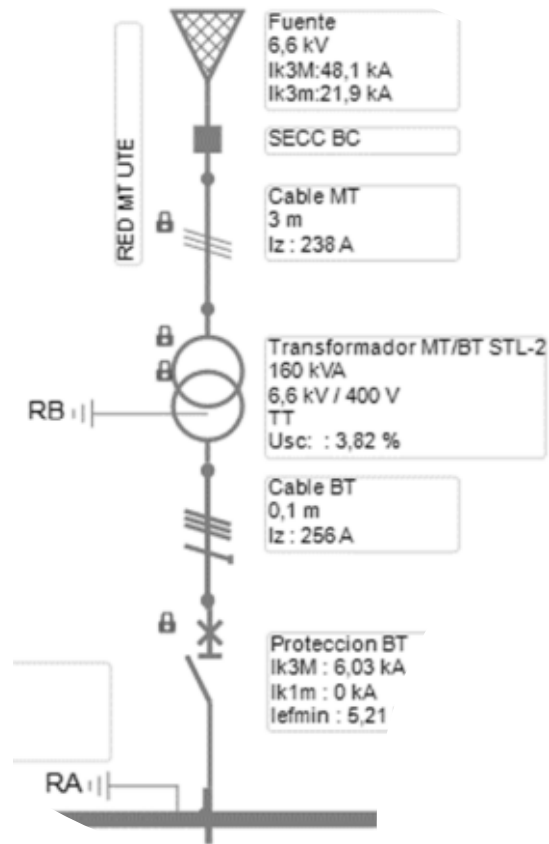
RED MT UTE

Fuente
6,6 kV
Ik3M:48,1 kA
Ik3m:21,9 kA

SECC BC

Cable MT
3 m
Iz : 238 A

Transformador MT/BT STL-2
160 kVA
6,6 kV / 400 V
TT
Usc: : 3,82 %

RB

Cable BT
0,1 m
Iz : 256 A

Proteccion BT
Ik3M : 6,03 kA
Ik1m : 0 kA
Iefmin : 5,21

RA